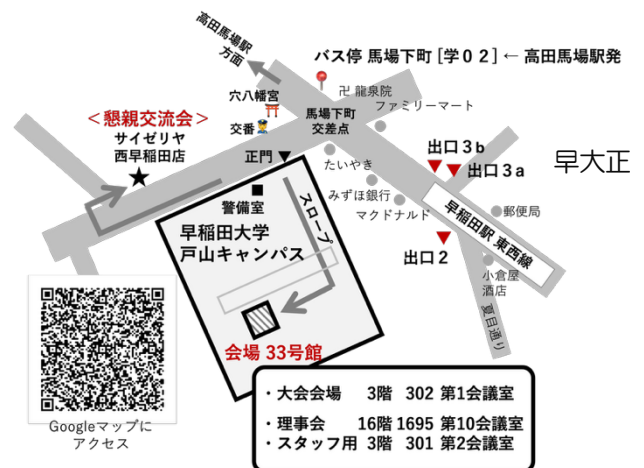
高田馬場駅方面

バス停 馬場下町［学０２］← 高田馬場駅発

卍 龍泉院

ファミリーマート

穴八幡宮

馬場下町交差点

＜懇親交流会＞
サイゼリヤ
西早稲田店

交番

出口３b

出口３a

早大正

正門

たいやき

警備室

スロープ

みずほ銀行

マクドナルド

早稲田駅 東西線

郵便局

早稲田大学
戸山キャンパス

出口２

小倉屋酒店

夏目通り

会場 33号館

Googleマップに
アクセス

・大会会場 3階 302 第1会議室

・理事会 16階 1695 第10会議室

・スタッフ用 3階 301 第2会議室